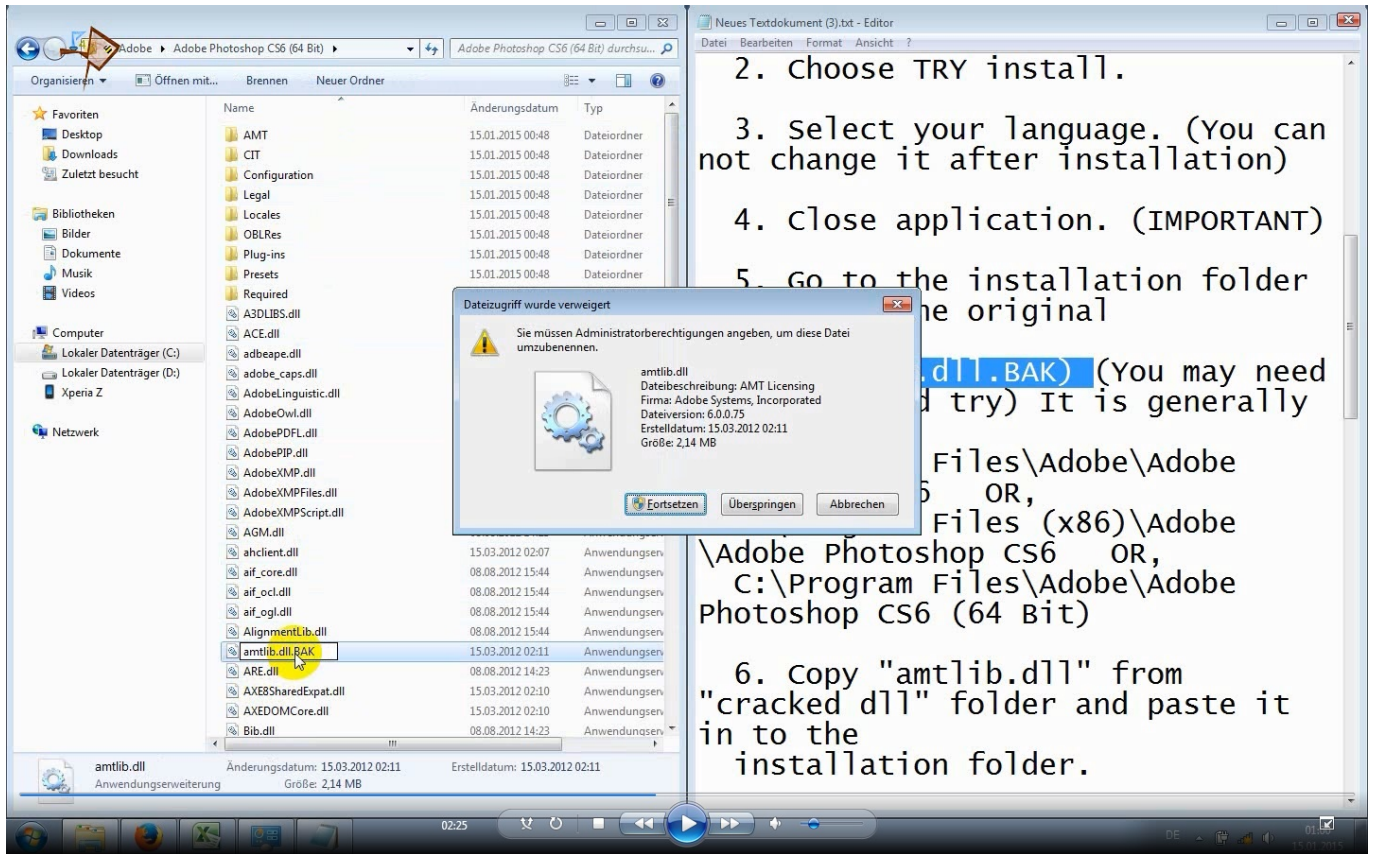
Adobe ▸ Adobe Photoshop CS6 (64 Bit) ▸

Adobe Photoshop CS6 (64 Bit) durchsu...

Organisieren ▾ Öffnen mit... Brennen Neuer Ordner

Favoriten
Desktop
Downloads
Zuletzt besucht

Bibliotheken
Bilder
Dokumente
Musik
Videos

Computer
Lokaler Datenträger (C:)
Lokaler Datenträger (D:)
Xperia Z

Netzwerk

| Name | Änderungsdatum | Typ |
|---|---|---|
| AMT | 15.01.2015 00:48 | Dateiordner |
| CIT | 15.01.2015 00:48 | Dateiordner |
| Configuration | 15.01.2015 00:48 | Dateiordner |
| Legal | 15.01.2015 00:48 | Dateiordner |
| Locales | 15.01.2015 00:48 | Dateiordner |
| OBLRes | 15.01.2015 00:48 | Dateiordner |
| Plug-ins | 15.01.2015 00:48 | Dateiordner |
| Presets | 15.01.2015 00:48 | Dateiordner |
| Required | | |
| A3DLIBS.dll | | |
| ACE.dll | | |
| adbeape.dll | | |
| adobe_caps.dll | | |
| AdobeLinguistic.dll | | |
| AdobeOwl.dll | | |
| AdobePDFL.dll | | |
| AdobePIP.dll | | |
| AdobeXMP.dll | | |
| AdobeXMPFiles.dll | | |
| AdobeXMPScript.dll | | |
| AGM.dll | | |
| ahclient.dll | 15.03.2012 02:07 | Anwendungser |
| aif_core.dll | 08.08.2012 15:44 | Anwendungser |
| aif_ocl.dll | 08.08.2012 15:44 | Anwendungser |
| aif_ogl.dll | 08.08.2012 15:44 | Anwendungser |
| AlignmentLib.dll | 08.08.2012 15:44 | Anwendungser |
| amtlib.dll.BAK | 15.03.2012 02:11 | Anwendungser |
| ARE.dll | 08.08.2012 14:23 | Anwendungser |
| AXE8SharedExpat.dll | 15.03.2012 02:10 | Anwendungser |
| AXEDOMCore.dll | 15.03.2012 02:10 | Anwendungser |
| Bib.dll | 08.08.2012 14:23 | Anwendungser |

amtlib.dll Änderungsdatum: 15.03.2012 02:11 Erstelldatum: 15.03.2012 02:11
Anwendungserweiterung Größe: 2,14 MB

Dateizugriff wurde verweigert

Sie müssen Administratorberechtigungen angeben, um diese Datei umzubenennen.

amtlib.dll
Dateibeschreibung: AMT Licensing
Firma: Adobe Systems, Incorporated
Dateiversion: 6.0.0.75
Erstelldatum: 15.03.2012 02:11
Größe: 2,14 MB

Fortsetzen Überspringen Abbrechen

Neues Textdokument (3).txt - Editor
Datei Bearbeiten Format Ansicht ?

2. Choose TRY install.

3. Select your language. (You can not change it after installation)

4. Close application. (IMPORTANT)

5. Go to the installation folder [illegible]he original

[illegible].dll.BAK) (You may need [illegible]d try) It is generally

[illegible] Files\Adobe\Adobe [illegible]6 OR,
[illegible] Files (x86)\Adobe \Adobe Photoshop CS6 OR,
C:\Program Files\Adobe\Adobe Photoshop CS6 (64 Bit)

6. Copy "amtlib.dll" from "cracked dll" folder and paste it in to the
installation folder.

02:25
DE
01:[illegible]
15.01.2015